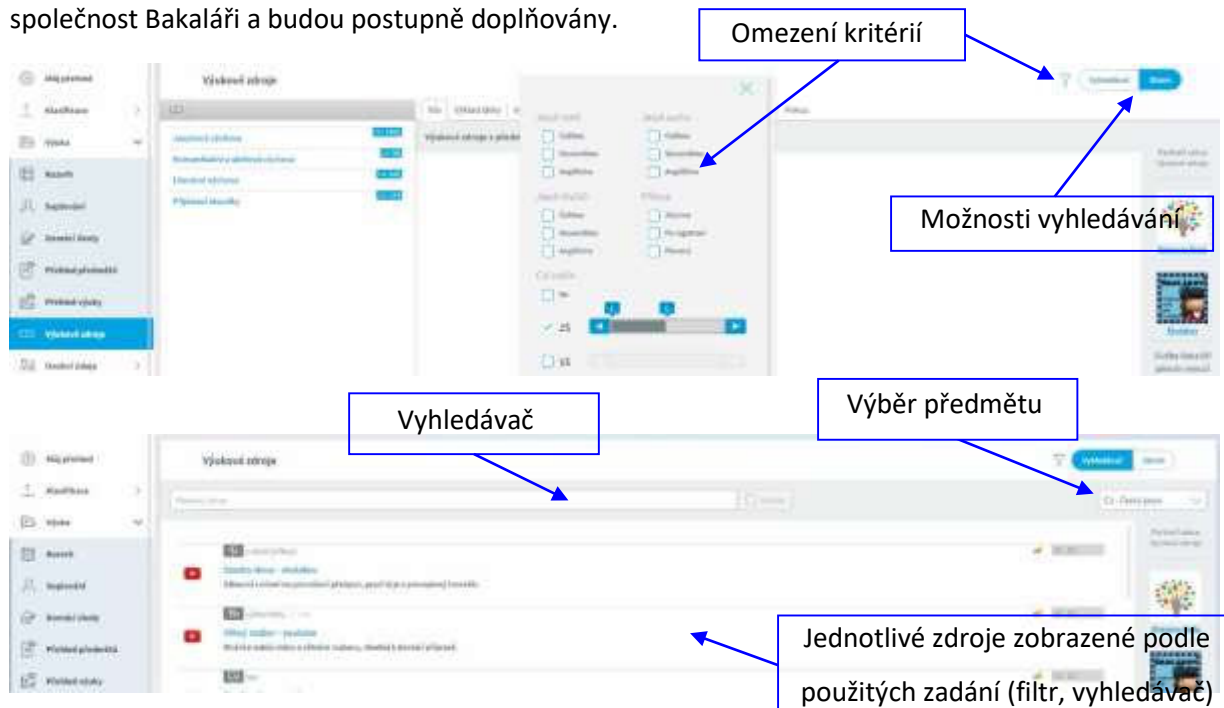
společnost Bakaláři a budou postupně doplňovány.

Omezení kritérií

Výukové zdroje

Možnosti vyhledávání

Vyhledávač

Výběr předmětu

Výukové zdroje

Jednotlivé zdroje zobrazené podle použitých zadání (filtr, vyhledávač)